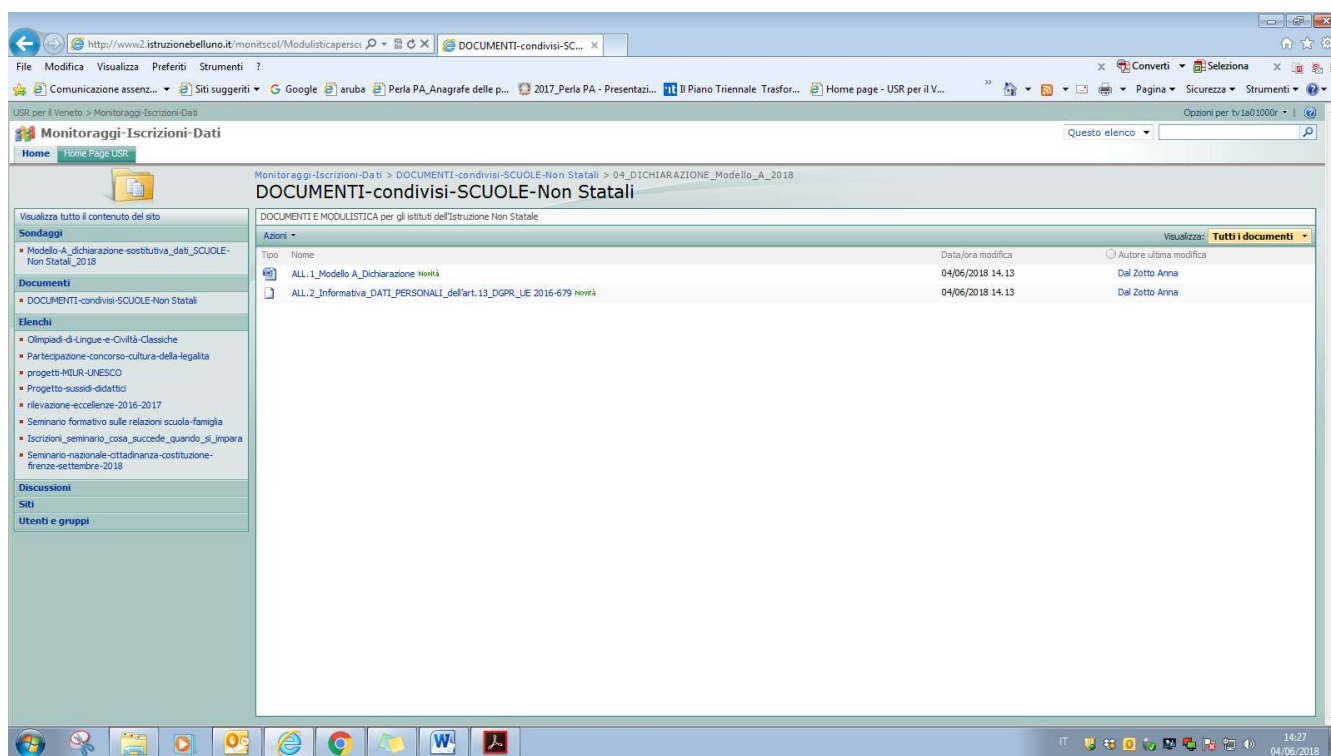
http://www2.istruzionebelluno.it/monitscol/Modulisticapersci DOCUMENTI-condivisi-SC... ×

File Modifica Visualizza Preferiti Strumenti ?

Converti Seleziona

Comunicazione assenz... Siti suggeriti Google aruba Perla PA_Anagrafe delle p... 2017_Perla PA - Presentazi... Il Piano Triennale Trasfor... Home page - USR per il V...

Pagina Sicurezza Strumenti

USR per il Veneto > Monitoraggi-Iscrizioni-Dati

Opzioni per tv1a01000r

Monitoraggi-Iscrizioni-Dati

Questo elenco

Home Home Page USR

Monitoraggi-Iscrizioni-Dati > DOCUMENTI-condivisi-SCUOLE-Non Statali > 04_DICHIARAZIONE_Modello_A_2018

DOCUMENTI-condivisi-SCUOLE-Non Statali

Visualizza tutto il contenuto del sito

Sondaggi

Modello-A_dichiarazione-sostitutiva_dati_SCUOLE-Non Statali_2018

Documenti

DOCUMENTI-condivisi-SCUOLE-Non Statali

Elenchi

Olimpiadi-di-Lingue-e-Civiltà-Classiche

Partecipazione-concorso-cultura-della-legalita

progetti-MIUR-UNESCO

Progetto-sussidi-didattici

rilevazione-eccellenze-2016-2017

Seminario formativo sulle relazioni scuola-famiglia

Iscrizioni_seminario_cosa_succede_quando_si_impara

Seminario-nazionale-cittadinanza-costituzione-firenze-settembre-2018

Discussioni

Siti

Utenti e gruppi

DOCUMENTI E MODULISTICA per gli istituti dell'Istruzione Non Statale

Azioni

Visualizza: Tutti i documenti

| Tipo | Nome | Data/ora modifica | Autore ultima modifica |
|---|---|---|---|
| | ALL. 1_Modello A_Dichiarazione Novità | 04/06/2018 14.13 | Dal Zotto Anna |
| | ALL. 2_Informativa_DATI_PERSONALI_dell'art. 13_DGPR_UE 2016-679 Novità | 04/06/2018 14.13 | Dal Zotto Anna |

IT 14:27 04/06/2018